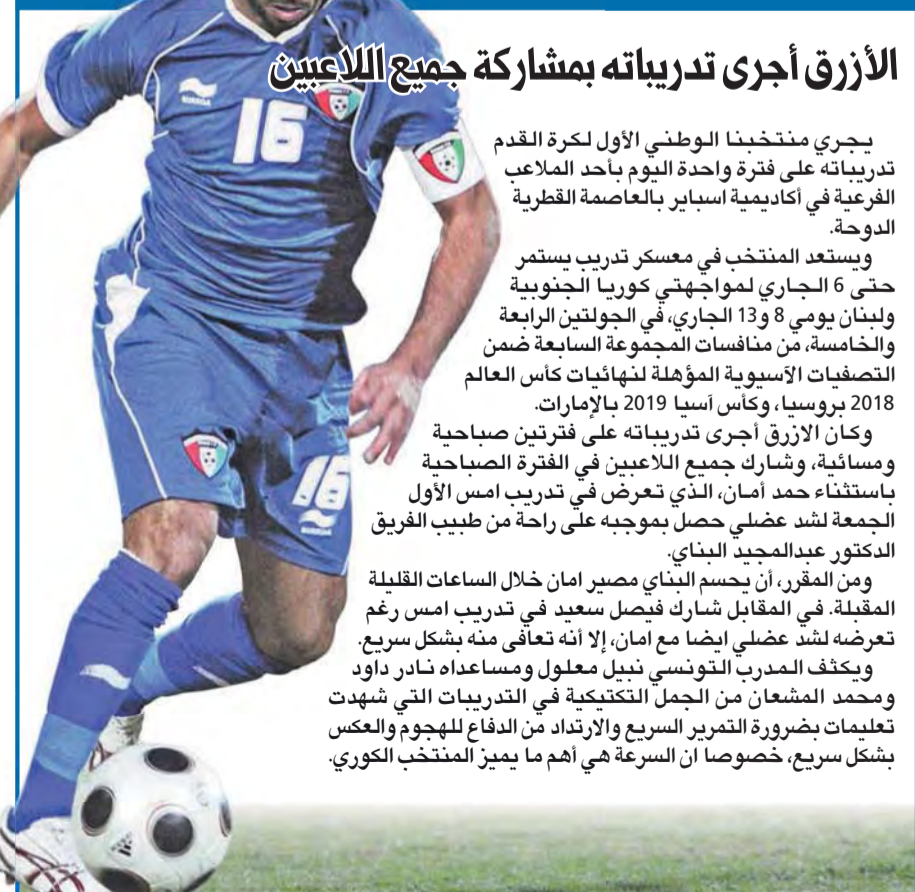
الأزرق أجرى تدريباته بمشاركة جميع اللاعبين

يجري منتخبنا الوطني الأول لكرة القدم تدريباته على فترة واحدة اليوم بأحد الملاعب الفرعية في أكاديمية اسباير بالعاصمة القطرية الدوحة.

ويستعد المنتخب في معسكر تدريب يستمر حتى 6 الجاري لمواجهتي كوريا الجنوبية ولبنان يومي 8 و13 الجاري، في الجولتين الرابعة والخامسة، من منافسات المجموعة السابعة ضمن التصفيات الآسيوية المؤهلة لنهائيات كأس العالم 2018 بروسيا، وكأس آسيا 2019 بالإمارات.

وكان الازرق أجرى تدريباته على فترتين صباحية ومسائية، وشارك جميع اللاعبين في الفترة الصباحية باستثناء حمد أمان، الذي تعرض في تدريب امس الأول الجمعة لشد عضلي حصل بموجبه على راحة من طبيب الفريق الدكتور عبدالمجيد البناي.

ومن المقرر، أن يحسم البناي مصير امان خلال الساعات القليلة المقبلة. في المقابل شارك فيصل سعيد في تدريب امس رغم تعرضه لشد عضلي ايضا مع امان، إلا أنه تعافى منه بشكل سريع.

ويكثف المدرب التونسي نبيل معلول ومساعداه نادر داود ومحمد المشعان من الجمل التكتيكية في التدريبات التي شهدت تعليمات بضرورة التمرير السريع والارتداد من الدفاع للهجوم والعكس بشكل سريع، خصوصا ان السرعة هي أهم ما يميز المنتخب الكوري.

16

16

BURRDA

BURRDA